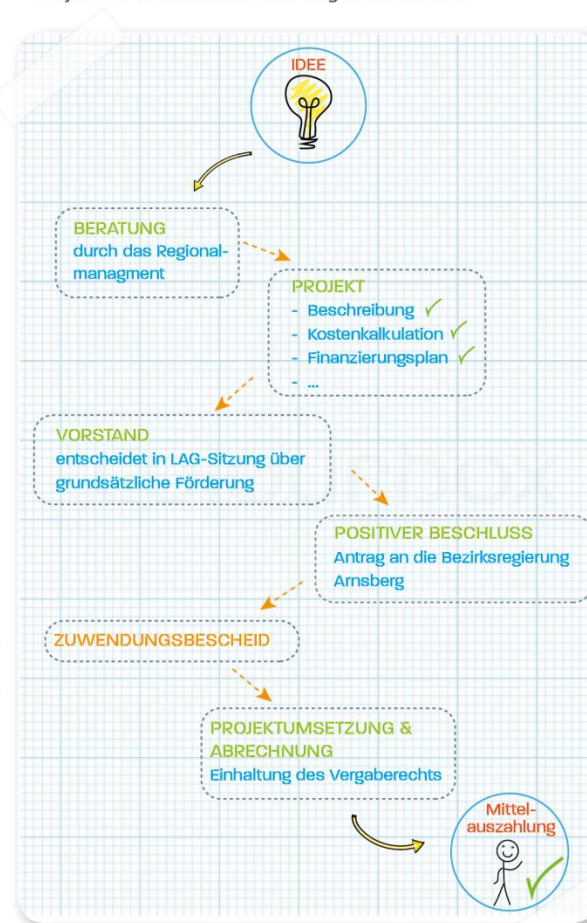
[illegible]

IDEE

BERATUNG
durch das Regionalmanagment

PROJEKT
- Beschreibung
- Kostenkalkulation
- Finanzierungsplan
- ...

VORSTAND
entscheidet in LAG-Sitzung über grundsätzliche Förderung

POSITIVER BESCHLUSS
Antrag an die Bezirksregierung Arnsberg

ZUWENDUNGSBESCHEID

PROJEKTUMSETZUNG & ABRECHNUNG
Einhaltung des Vergaberechts

Mittelauszahlung